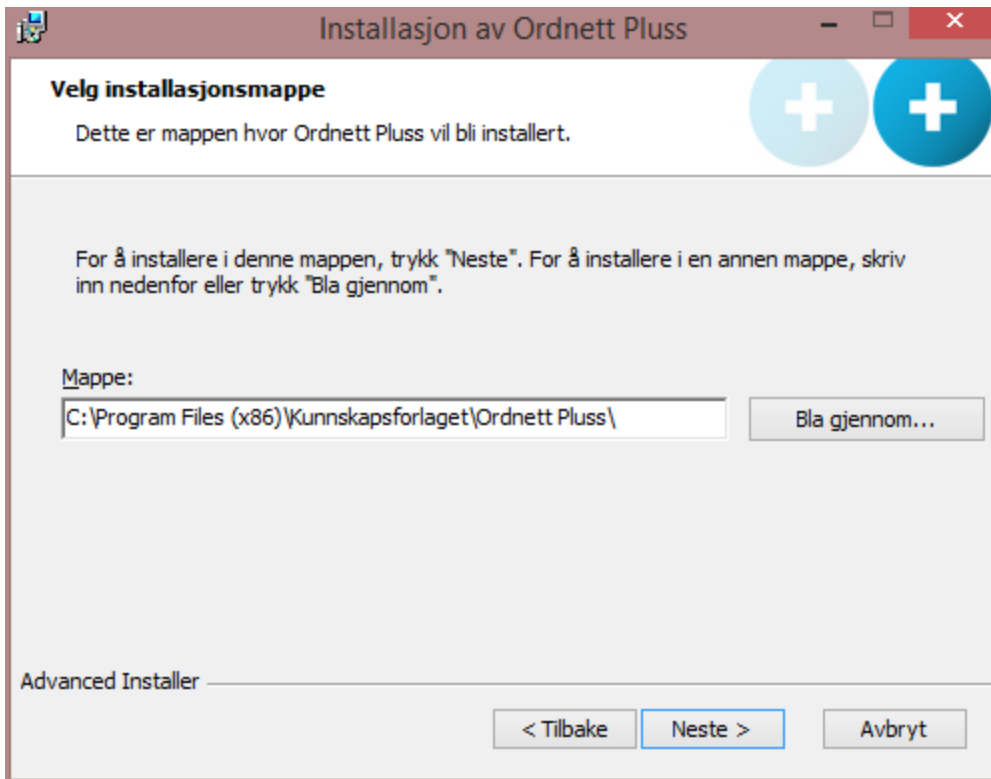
Installasjon av Ordnett Pluss

Velg installasjonsmappe

Dette er mappen hvor Ordnett Pluss vil bli installert.

For å installere i denne mappen, trykk "Neste". For å installere i en annen mappe, skriv inn nedenfor eller trykk "Bla gjennom".

Mappe:

C:\Program Files (x86)\Kunnskapsforlaget\Ordnett Pluss\

Bla gjennom...

Advanced Installer

< Tilbake

Neste >

Avbryt